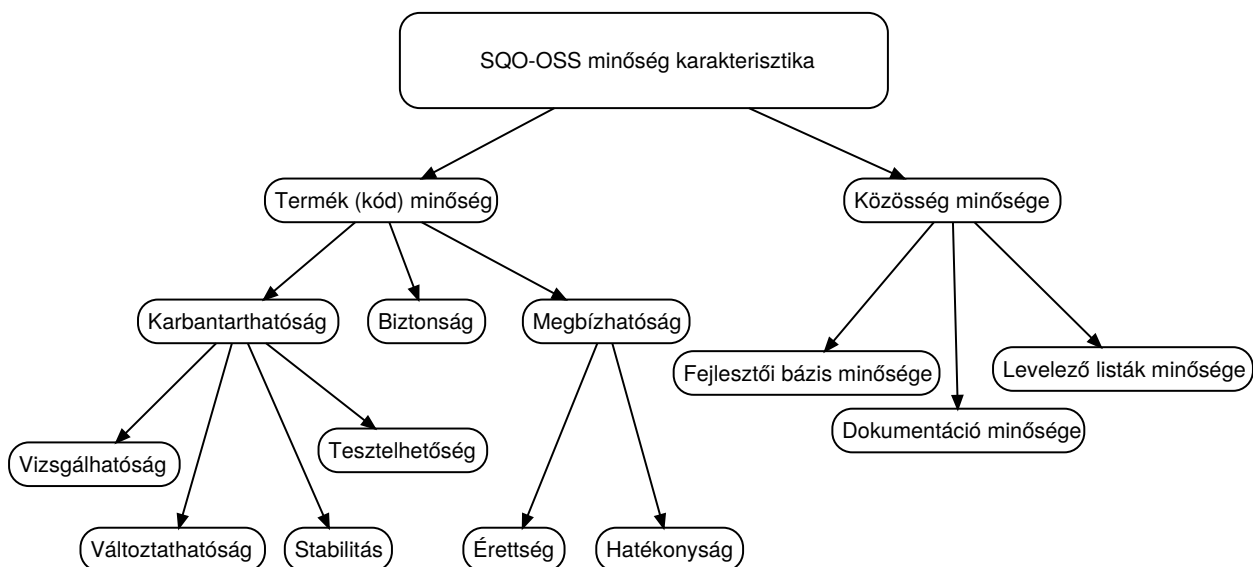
SQO-OSS minőség karakterisztika

Termék (kód) minőség

Közösség minősége

Karbantarthatóság

Biztonság

Megbízhatóság

Fejlesztői bázis minősége

Levelező listák minősége

Dokumentáció minősége

Vizsgálhatóság

Tesztelhetőség

Változtathatóság

Stabilitás

Érettség

Hatékonyság